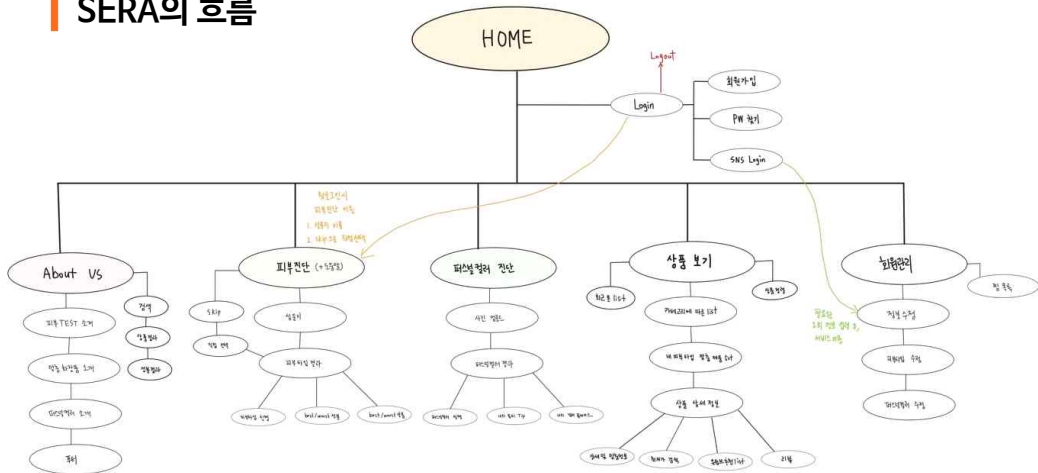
SERA의 흐름

HOME

Logout

Login

회원가입

PW 찾기

SNS Login

회원가입시
피부진단 이동
1. 설문지 이동
2. 피부고민 직접선택

About Us

검색

상품검색

성분검색

피부 TEST 소개

맞춤 화장품 소개

퍼스널컬러 소개

후기

피부진단 (+5문항)

Skip

설문지

직접 선택

피부타입 결과

피부타입 설명

best/worst 성분

best/worst 제품

퍼스널컬러 진단

사진 업로드

퍼스널컬러 결과

퍼스널컬러 설명

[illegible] Tip

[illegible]

상품 보기

최근 본 list

상품검색

카테고리에 따른 list

내 피부타입 맞춤 제품 list

상품 상세 정보

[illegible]

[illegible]

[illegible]

리뷰

회원관리

찜 목록

회원은
1회 진단 결과 후,
서비스 이용

정보 수정

피부타입 수정

퍼스널컬러 수정